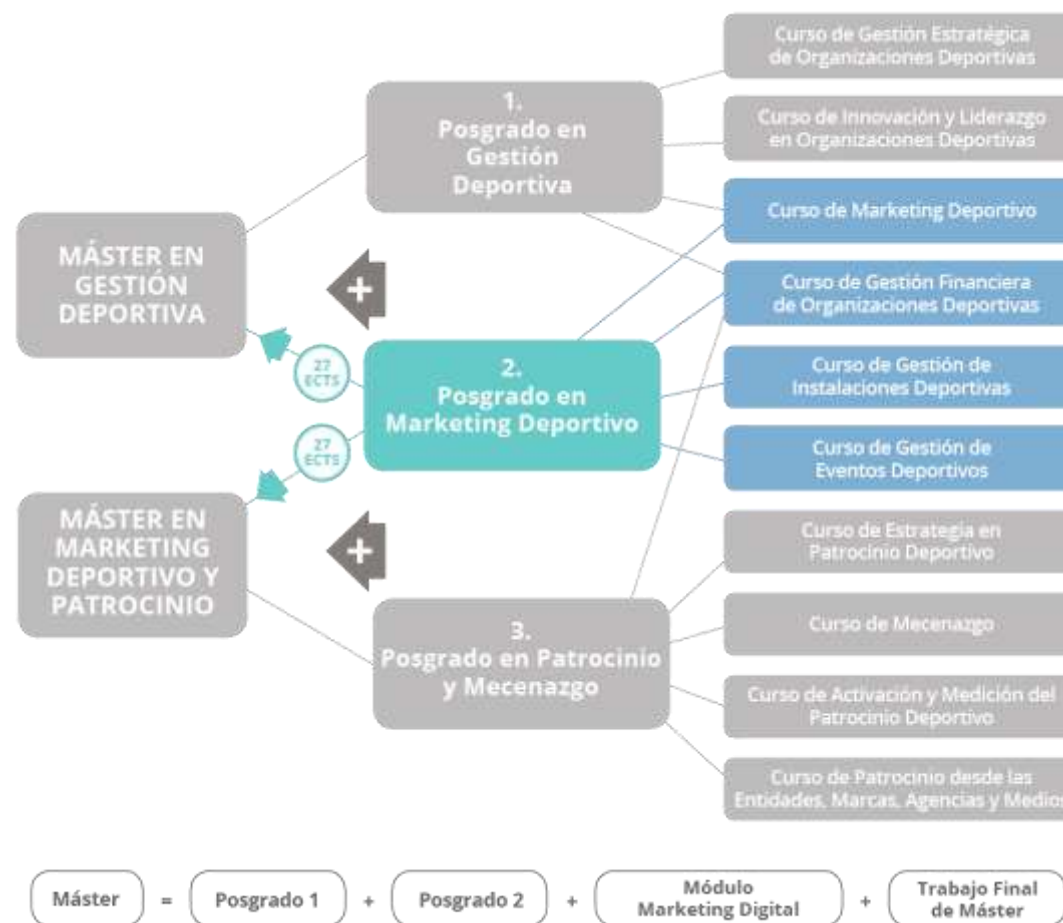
MÁSTER EN GESTIÓN DEPORTIVA

1.
Posgrado en Gestión Deportiva

Curso de Gestión Estratégica de Organizaciones Deportivas

Curso de Innovación y Liderazgo en Organizaciones Deportivas

Curso de Marketing Deportivo

Curso de Gestión Financiera de Organizaciones Deportivas

27 ECTS

2.
Posgrado en Marketing Deportivo

27 ECTS

Curso de Gestión de Instalaciones Deportivas

Curso de Gestión de Eventos Deportivos

MÁSTER EN MARKETING DEPORTIVO Y PATROCINIO

3.
Posgrado en Patrocinio y Mecenazgo

Curso de Estrategia en Patrocinio Deportivo

Curso de Mecenazgo

Curso de Activación y Medición del Patrocinio Deportivo

Curso de Patrocinio desde las Entidades, Marcas, Agencias y Medios

Máster = Posgrado 1 + Posgrado 2 + Módulo Marketing Digital + Trabajo Final de Máster